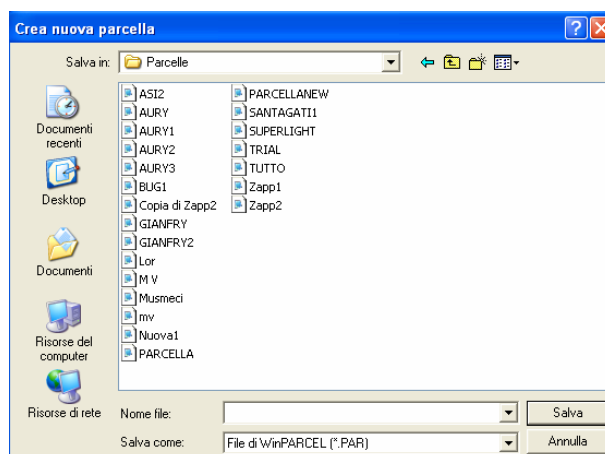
Crea nuova parcella

Salva in: Parcelle

Documenti recenti

Desktop

Documenti

Risorse del computer

Risorse di rete

ASI2
AURY
AURY1
AURY2
AURY3
BUG1
Copia di Zapp2
GIANFRY
GIANFRY2
Lor
M V
Musmeci
mv
Nuova1
PARCELLA

PARCELLANEW
SANTAGATI1
SUPERLIGHT
TRIAL
TUTTO
Zapp1
Zapp2

Nome file:
Salva come: File di WinPARCEL (*.PAR)

Salva
Annulla